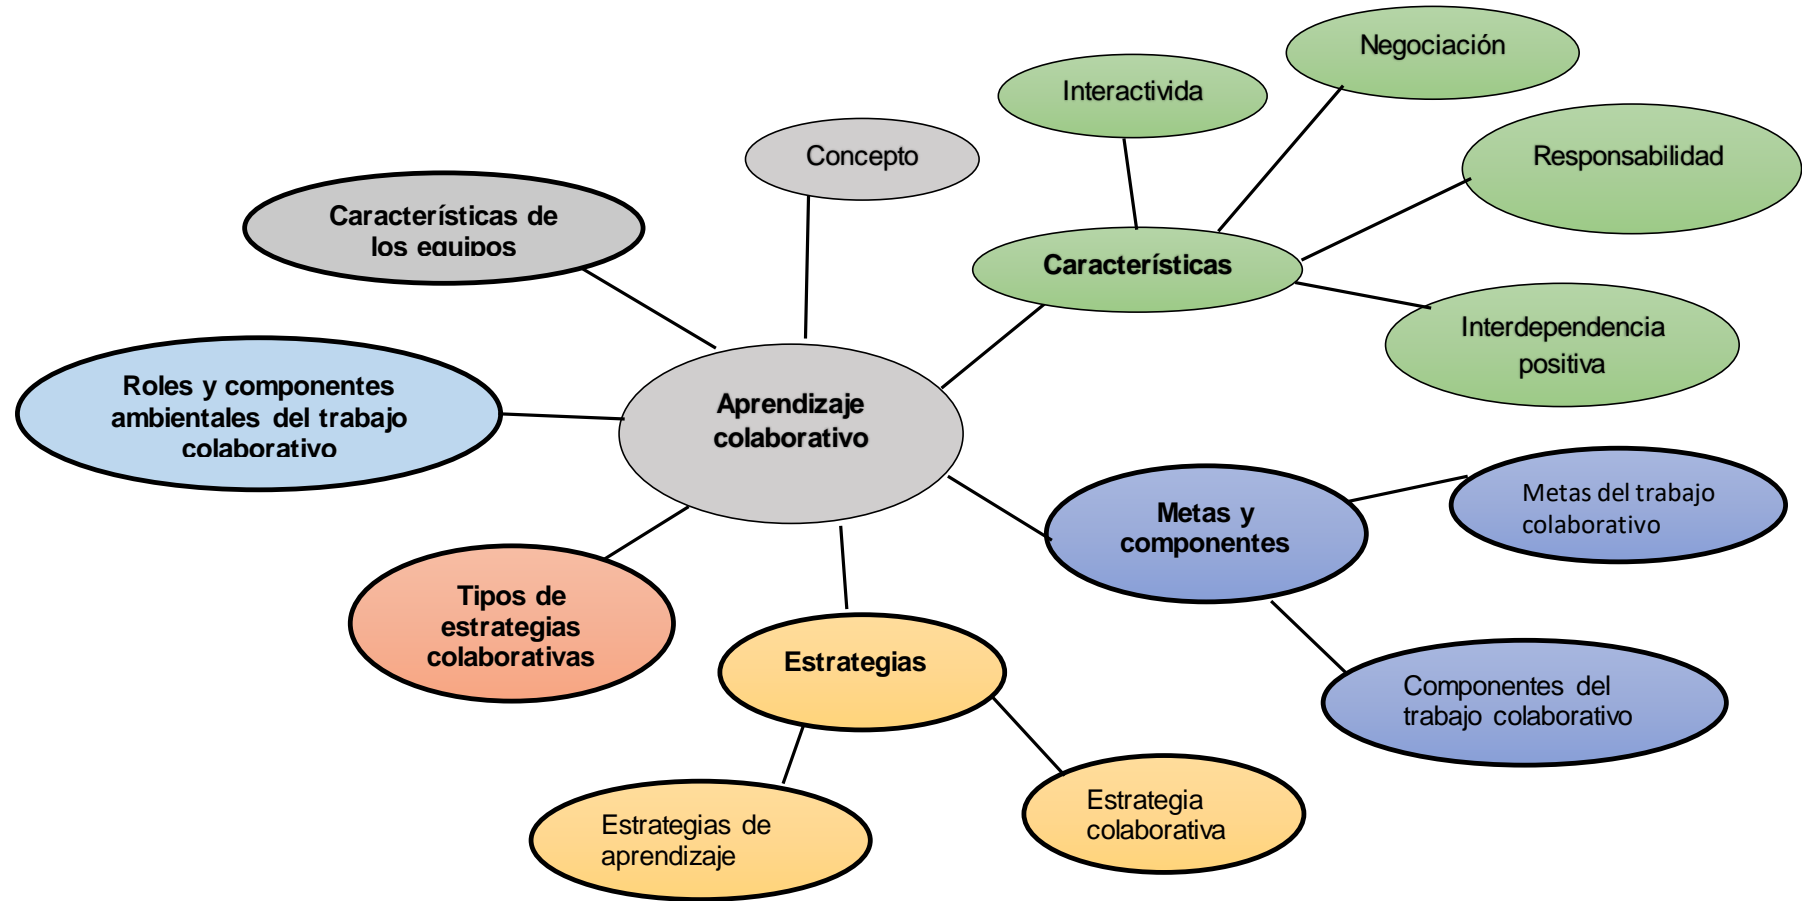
Aprendizaje colaborativo

Concepto

Características de los equipos

Roles y componentes ambientales del trabajo colaborativo

Tipos de estrategias colaborativas

Estrategias

Estrategias de aprendizaje

Estrategia colaborativa

Metas y componentes

Metas del trabajo colaborativo

Componentes del trabajo colaborativo

Características

Interactivida

Negociación

Responsabilidad

Interdependencia positiva